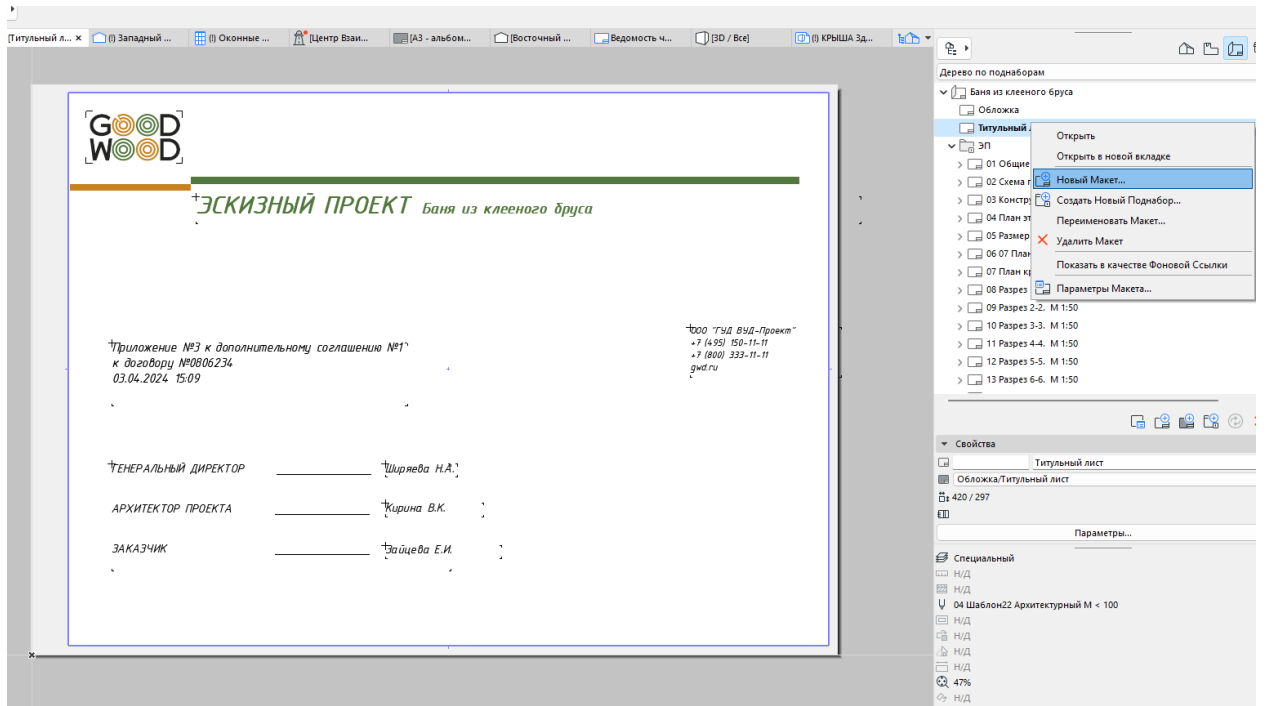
[Титульный л... × (I) Западный ... Оконные ... [Центр Взаи... [А3 - альбом... [Восточный ... Ведомость ч... [3D / Все] (I) КРЫША Зд...

GOOD WOOD

ЭСКИЗНЫЙ ПРОЕКТ Баня из клееного бруса

Приложение №3 к дополнительному соглашению №1
к договору №0806234
03.04.2024 15:09

ООО "ГУД ВУД-Проект"
+7 (495) 150-11-11
+7 (800) 333-11-11
gwd.ru

ГЕНЕРАЛЬНЫЙ ДИРЕКТОР Ширяева Н.А.

АРХИТЕКТОР ПРОЕКТА Кирина В.К.

ЗАКАЗЧИК Зайцева Е.И.

Дерево по поднаборам
Баня из клееного бруса
Обложка
Титульный л
ЭП
01 Общие
02 Схема
03 Констр
04 План эт
05 Размер
06 07 План
07 План кр
08 Разрез
09 Разрез 2-2. М 1:50
10 Разрез 3-3. М 1:50
11 Разрез 4-4. М 1:50
12 Разрез 5-5. М 1:50
13 Разрез 6-6. М 1:50

Открыть
Открыть в новой вкладке
Новый Макет...
Создать Новый Поднабор...
Переименовать Макет...
Удалить Макет
Показать в качестве Фоновой Ссылки
Параметры Макета...

Свойства
Титульный лист
Обложка/Титульный лист
420 / 297
Параметры...
Специальный
Н/Д
Н/Д
04 Шаблон22 Архитектурный М < 100
Н/Д
Н/Д
Н/Д
Н/Д
47%
Н/Д